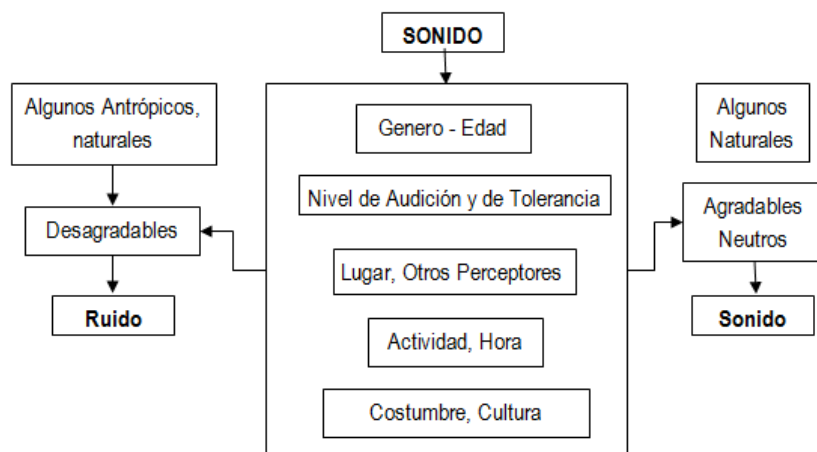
SONIDO

Algunos Antrópicos, naturales

Desagradables

Ruido

Genero - Edad

Nivel de Audición y de Tolerancia

Lugar, Otros Perceptores

Actividad, Hora

Costumbre, Cultura

Algunos Naturales

Agradables Neutros

Sonido